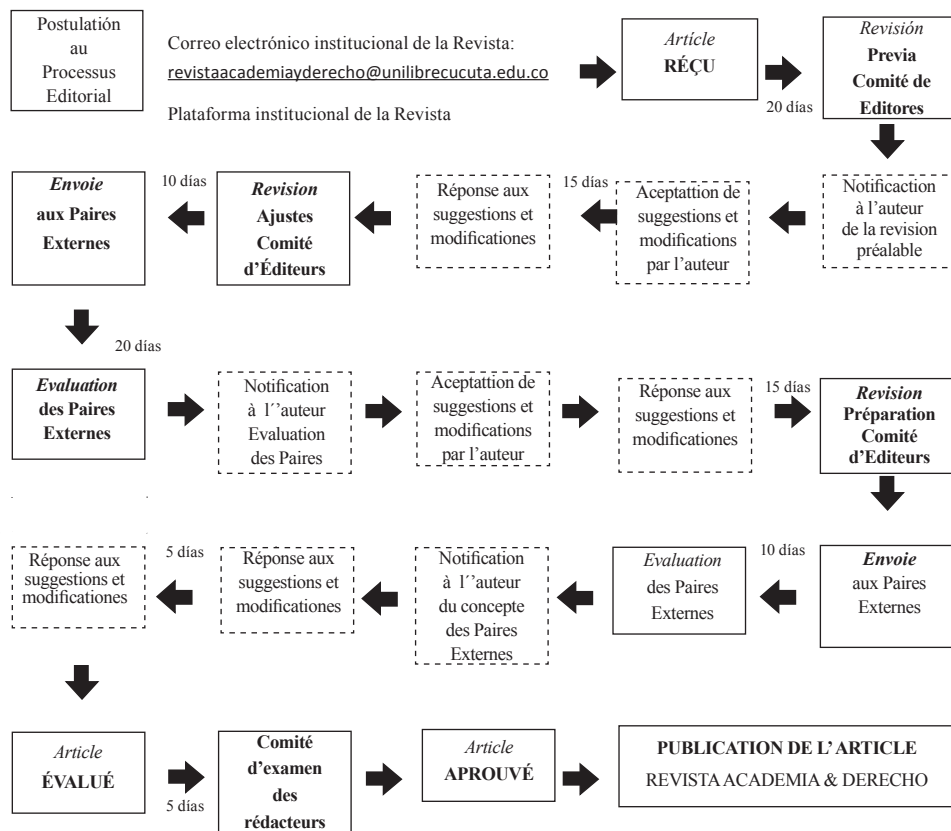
Postulation au Processus Editorial

Correo electrónico institucional de la Revista: revistaacademiayderecho@unilibrecucuta.edu.co

Plataforma institucional de la Revista

Artícle RÉÇU

20 días

Revisión Previa Comité de Editores

Notificaction à l'auteur de la revision préalable

Aceptattion de suggestions et modifications par l'auteur

15 días

Réponse aux suggestions et modificationes

Revision Ajustes Comité d'Éditeurs

10 días

Envoie aux Paires Externes

20 días

Evaluation des Paires Externes

Notification à l''auteur Evaluation des Paires

Aceptattion de suggestions et modifications par l'auteur

Réponse aux suggestions et modificationes

15 días

Revision Préparation Comité d'Editeurs

Envoie aux Paires Externes

10 días

Evaluation des Paires Externes

Notification à l''auteur du concepte des Paires Externes

Réponse aux suggestions et modificationes

5 días

Réponse aux suggestions et modificationes

Article ÉVALUÉ

5 días

Comité d'examen des rédacteurs

Article APROUVÉ

PUBLICATION DE L' ARTICLE
REVISTA ACADEMIA & DERECHO